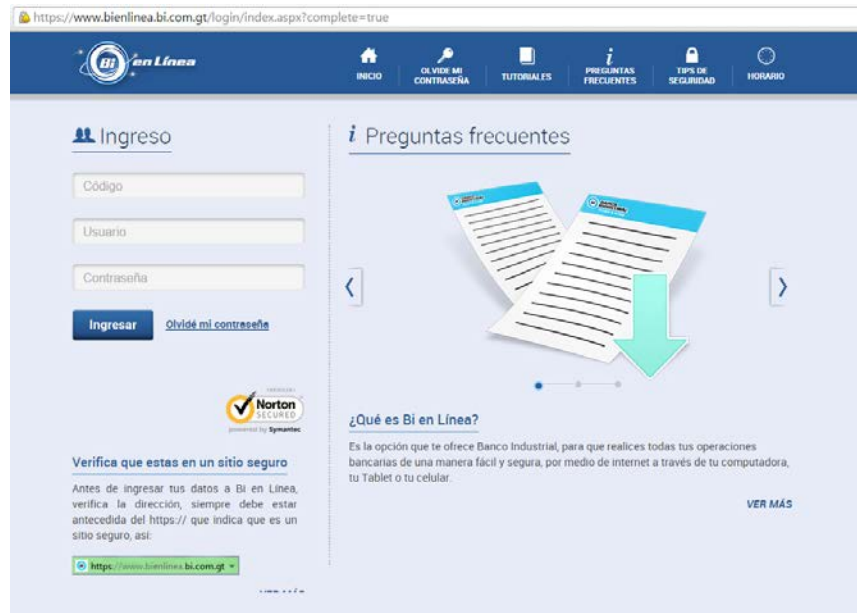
https://www.bienlinea.bi.com.gt/login/index.aspx?complete=true

Bi en Línea

INICIO | OLVIDE MI CONTRASEÑA | TUTORIALES | PREGUNTAS FRECUENTES | TIPS DE SEGURIDAD | HORARIO

Ingreso

Código

Usuario

Contraseña

Ingresar

Olvidé mi contraseña

Norton SECURED powered by Symantec

Verifica que estas en un sitio seguro

Antes de ingresar tus datos a Bi en Línea, verifica la dirección, siempre debe estar antecedida del https:// que indica que es un sitio seguro, así:

https://www.bienlinea.bi.com.gt

i Preguntas frecuentes

¿Qué es Bi en Línea?

Es la opción que te ofrece Banco Industrial, para que realices todas tus operaciones bancarias de una manera fácil y segura, por medio de internet a través de tu computadora, tu Tablet o tu celular.

VER MÁS